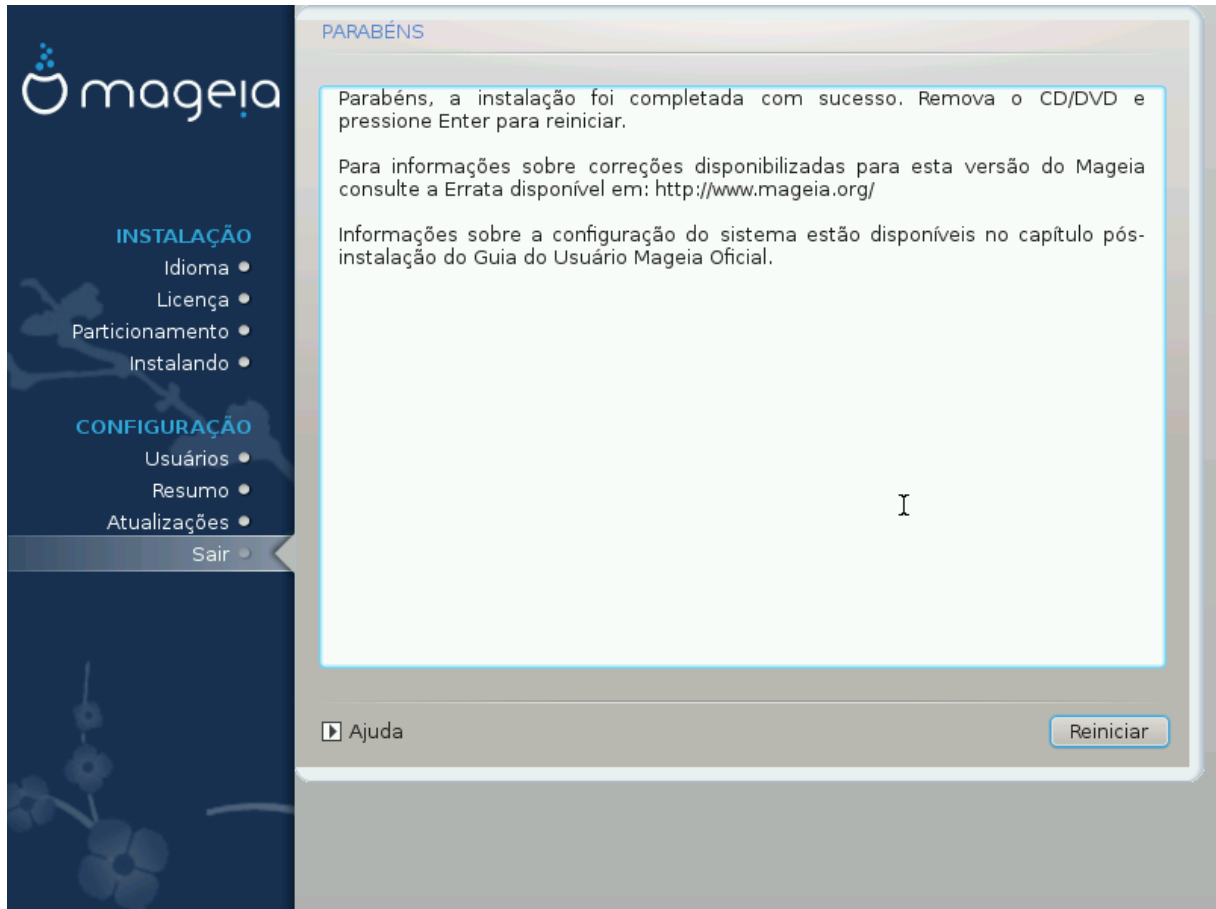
mageia

INSTALAÇÃO
Idioma
Licença
Particionamento
Instalando

CONFIGURAÇÃO
Usuários
Resumo
Atualizações
Sair

PARABÉNS

Parabéns, a instalação foi completada com sucesso. Remova o CD/DVD e pressione Enter para reiniciar.

Para informações sobre correções disponibilizadas para esta versão do Mageia consulte a Errata disponível em: http://www.mageia.org/

Informações sobre a configuração do sistema estão disponíveis no capítulo pós-instalação do Guia do Usuário Mageia Oficial.

Ajuda

Reiniciar